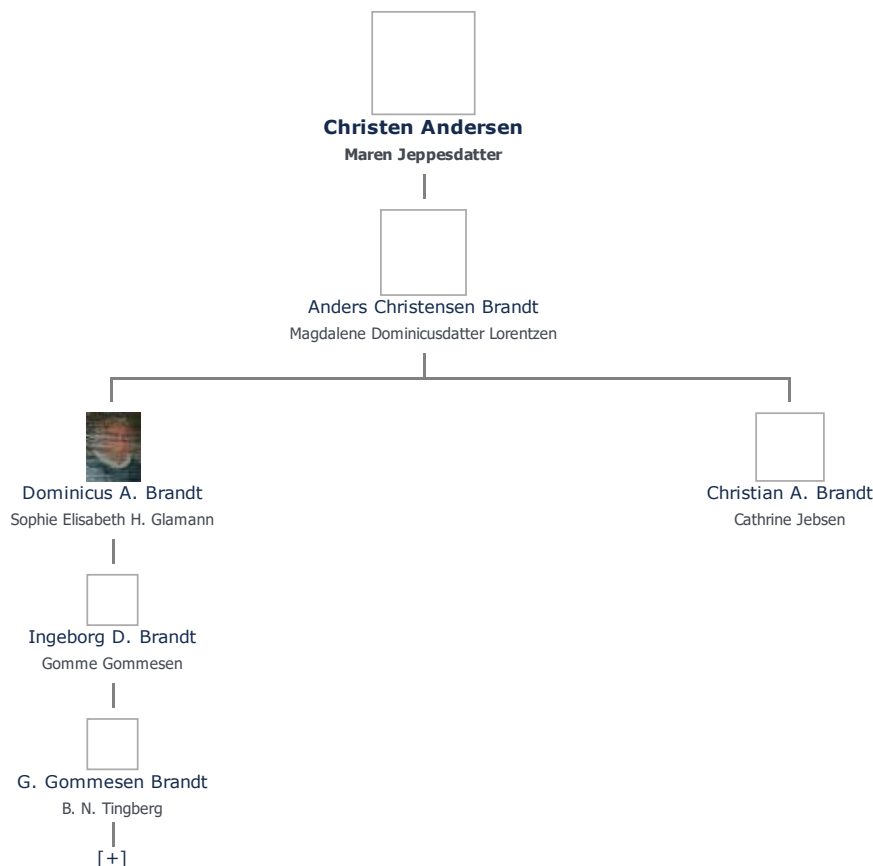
Christen Andersen
Maren Jeppesdatter

Anders Christensen Brandt
Magdalene Dominicusdatter Lorentzen

Dominicus A. Brandt
Sophie Elisabeth H. Glamann

Christian A. Brandt
Cathrine Jebsen

Ingeborg D. Brandt
Gomme Gommesen

G. Gommesen Brandt
B. N. Tingberg

[+]